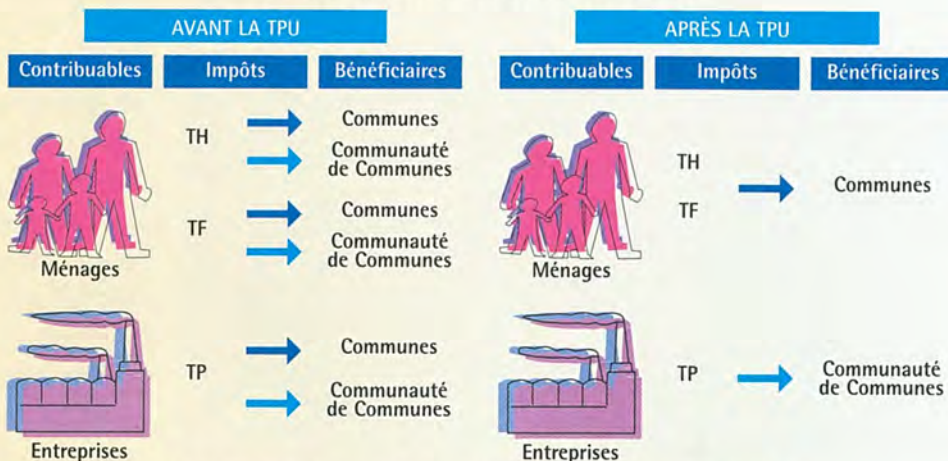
AVANT LA TPU

| Contribuables | Impôts | Bénéficiaires |
|---|---|---|
| Ménages | TH | Communes |
| | | Communauté de Communes |
| | TF | Communes |
| | | Communauté de Communes |
| Entreprises | TP | Communes |
| | | Communauté de Communes |

APRÈS LA TPU

| Contribuables | Impôts | Bénéficiaires |
|---|---|---|
| Ménages | TH TF | Communes |
| Entreprises | TP | Communauté de Communes |